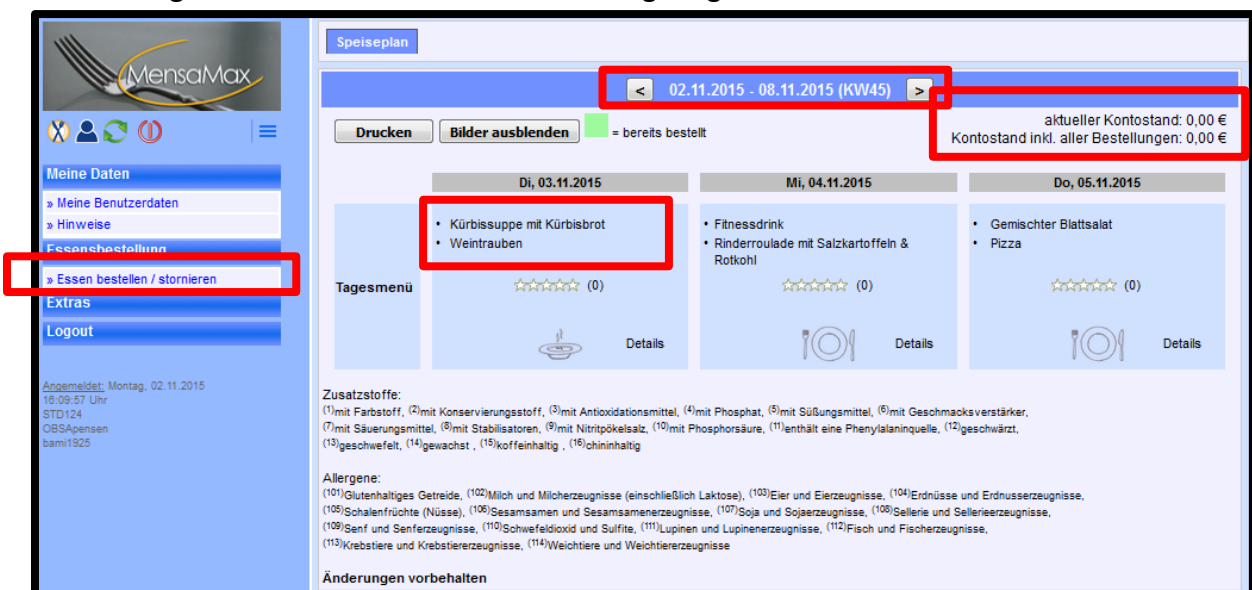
MensaMax

Meine Daten
» Meine Benutzerdaten
» Hinweise
Essensbestellung
» Essen bestellen / stornieren
Extras
Logout

Angemeldet: Montag, 02.11.2015 16:09:57 Uhr
STD124
OBSApensen
bami1925

Speiseplan

< 02.11.2015 - 08.11.2015 (KW45) >

Drucken Bilder ausblenden = bereits bestellt

aktueller Kontostand: 0,00 €
Kontostand inkl. aller Bestellungen: 0,00 €

| | Di, 03.11.2015 | Mi, 04.11.2015 | Do, 05.11.2015 |
|---|---|---|---|
| Tagesmenü | • Kürbissuppe mit Kürbisbrot • Weintrauben (0) Details | • Fitnessdrink • Rinderroulade mit Salzkartoffeln & Rotkohl (0) Details | • Gemischter Blattsalat • Pizza (0) Details |

Zusatzstoffe:
$^{(1)}$mit Farbstoff, $^{(2)}$mit Konservierungsstoff, $^{(3)}$mit Antioxidationsmittel, $^{(4)}$mit Phosphat, $^{(5)}$mit Süßungsmittel, $^{(6)}$mit Geschmacksverstärker, $^{(7)}$mit Säuerungsmittel, $^{(8)}$mit Stabilisatoren, $^{(9)}$mit Nitritpökelsalz, $^{(10)}$mit Phosphorsäure, $^{(11)}$enthält eine Phenylalaninquelle, $^{(12)}$geschwärzt, $^{(13)}$geschwefelt, $^{(14)}$gewachst , $^{(15)}$koffeinhaltig , $^{(16)}$chininhaltig

Allergene:
$^{(101)}$Glutenhaltiges Getreide, $^{(102)}$Milch und Milcherzeugnisse (einschließlich Laktose), $^{(103)}$Eier und Eierzeugnisse, $^{(104)}$Erdnüsse und Erdnusserzeugnisse, $^{(105)}$Schalenfrüchte (Nüsse), $^{(106)}$Sesamsamen und Sesamsamenerzeugnisse, $^{(107)}$Soja und Sojaerzeugnisse, $^{(108)}$Sellerie und Sellerieerzeugnisse, $^{(109)}$Senf und Senferzeugnisse, $^{(110)}$Schwefeldioxid und Sulfite, $^{(111)}$Lupinen und Lupinenerzeugnisse, $^{(112)}$Fisch und Fischerzeugnisse, $^{(113)}$Krebstiere und Krebstiererzeugnisse, $^{(114)}$Weichtiere und Weichtiererzeugnisse

Änderungen vorbehalten